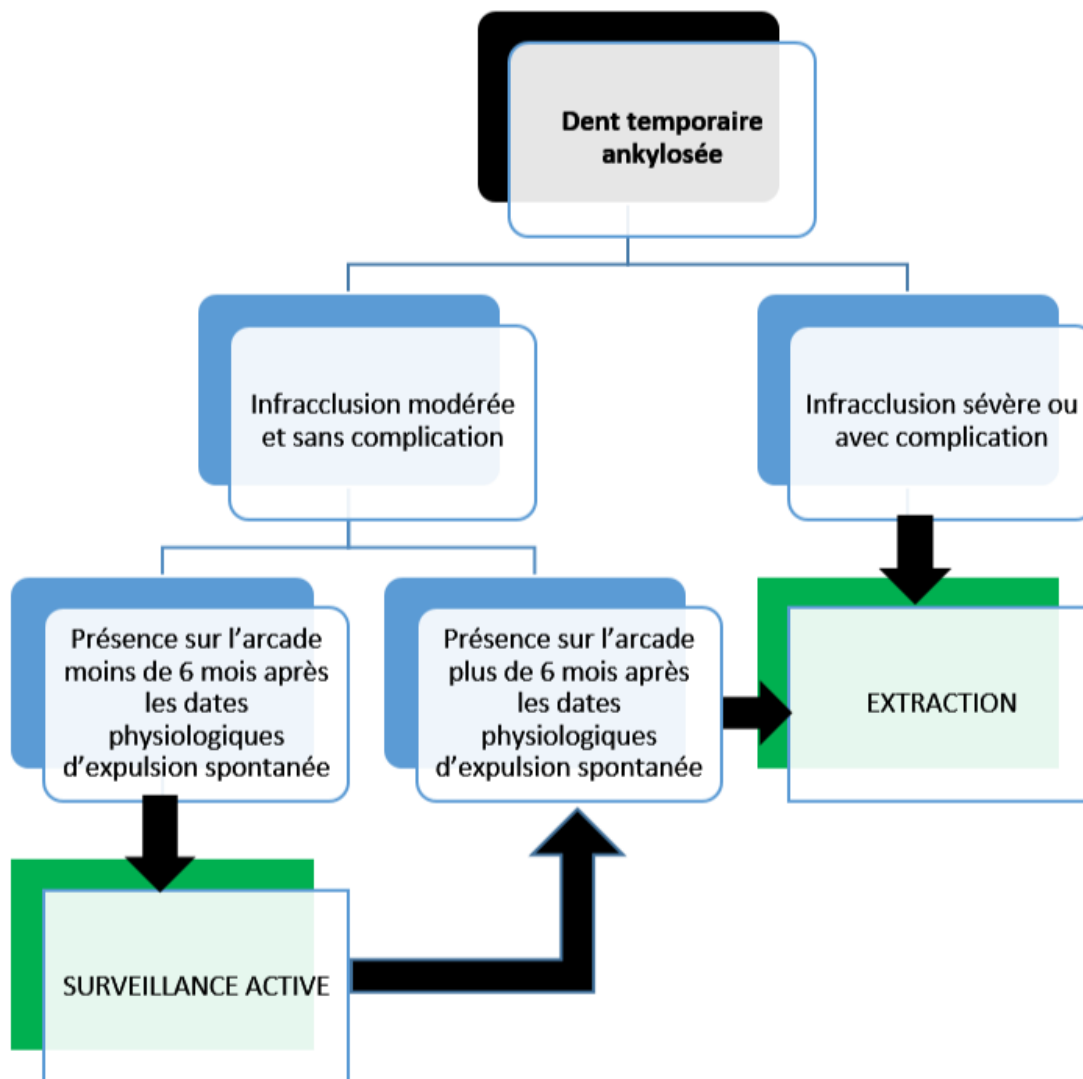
Dent temporaire ankylosée

Infracclusion modérée et sans complication

Infracclusion sévère ou avec complication

Présence sur l’arcade moins de 6 mois après les dates physiologiques d’expulsion spontanée

Présence sur l’arcade plus de 6 mois après les dates physiologiques d’expulsion spontanée

EXTRACTION

SURVEILLANCE ACTIVE